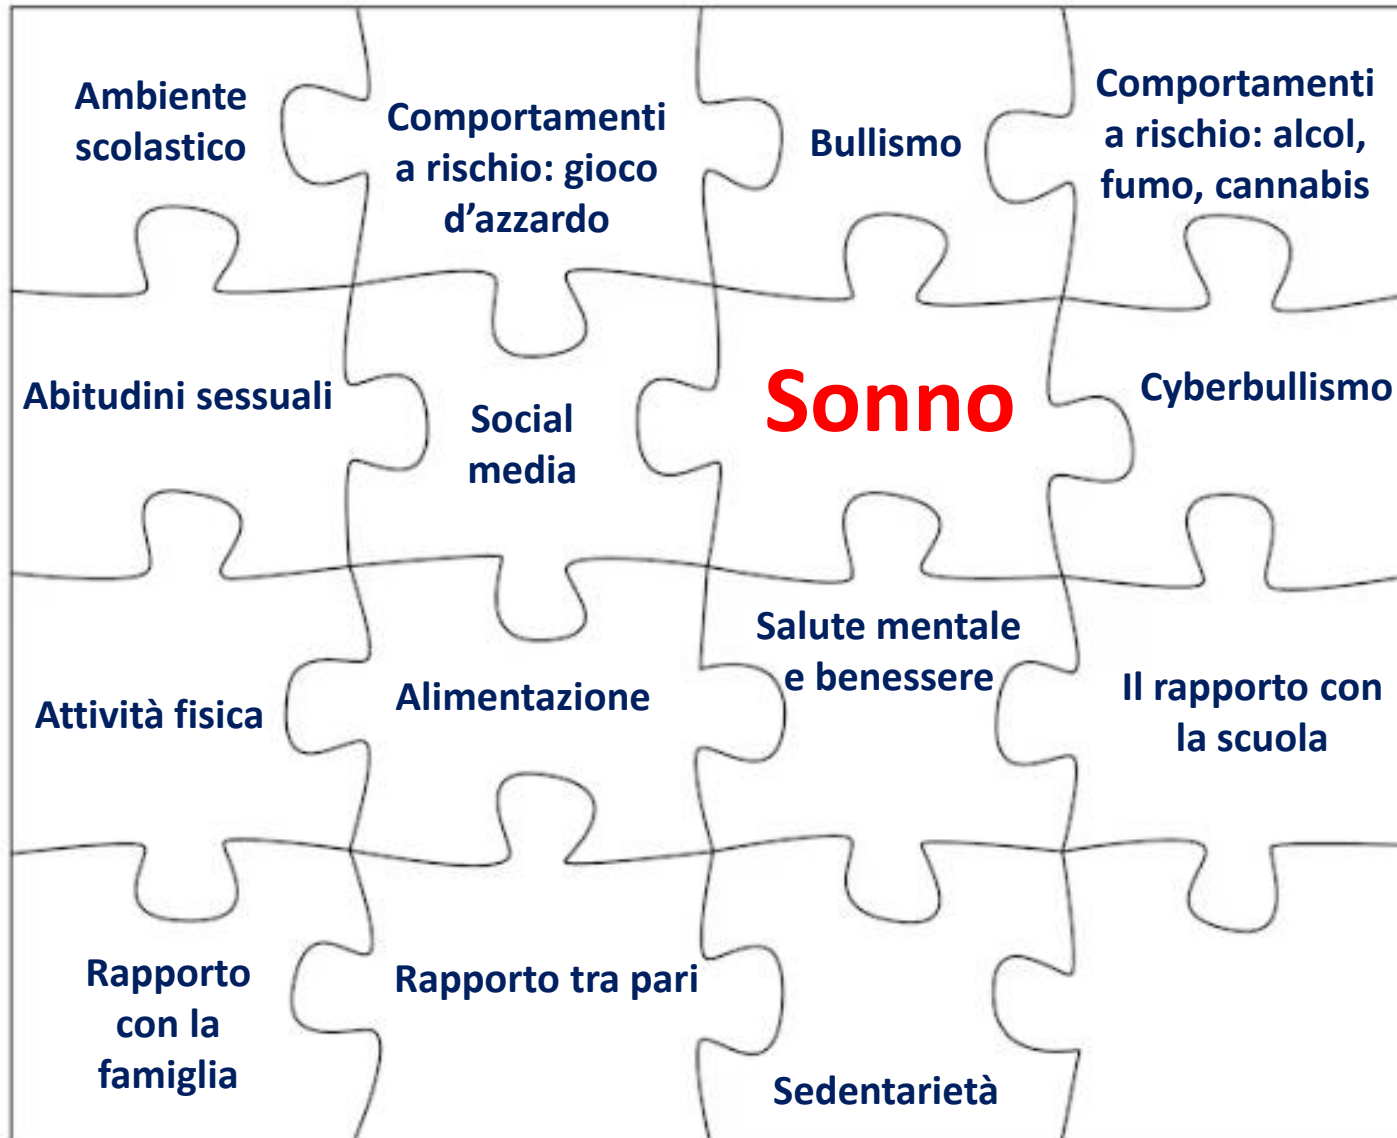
Ambiente scolastico

Comportamenti a rischio: gioco d’azzardo

Bullismo

Comportamenti a rischio: alcol, fumo, cannabis

Abitudini sessuali

Social media

Sonno

Cyberbullismo

Attività fisica

Alimentazione

Salute mentale e benessere

Il rapporto con la scuola

Rapporto con la famiglia

Rapporto tra pari

Sedentarietà